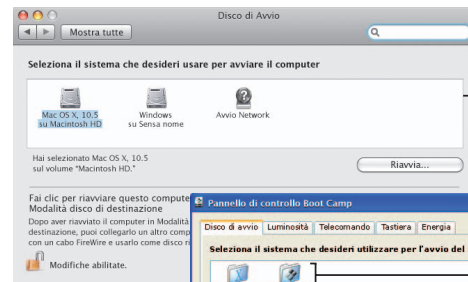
Disco di Avvio

Mostra tutte

Seleziona il sistema che desideri usare per avviare il computer

Mac OS X, 10.5 su Macintosh HD

Windows su Sensa nome

Avvio Network

Hai selezionato Mac OS X, 10.5 sul volume "Macintosh HD."

Riavvia...

Fai clic per riavviare questo compute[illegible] Modalità disco di destinazione

Dopo aver riavviato il computer in Modalità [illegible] destinazione, puoi collegarlo un altro comp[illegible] con un cabo FireWire e usarlo come disco r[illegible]

Modifiche abilitate.

Pannello di controllo Boot Camp

Disco di avvio | Luminosità | Telecomando | Tastiera | Energia

Seleziona il sistema che desideri utilizzare per l'avvio del